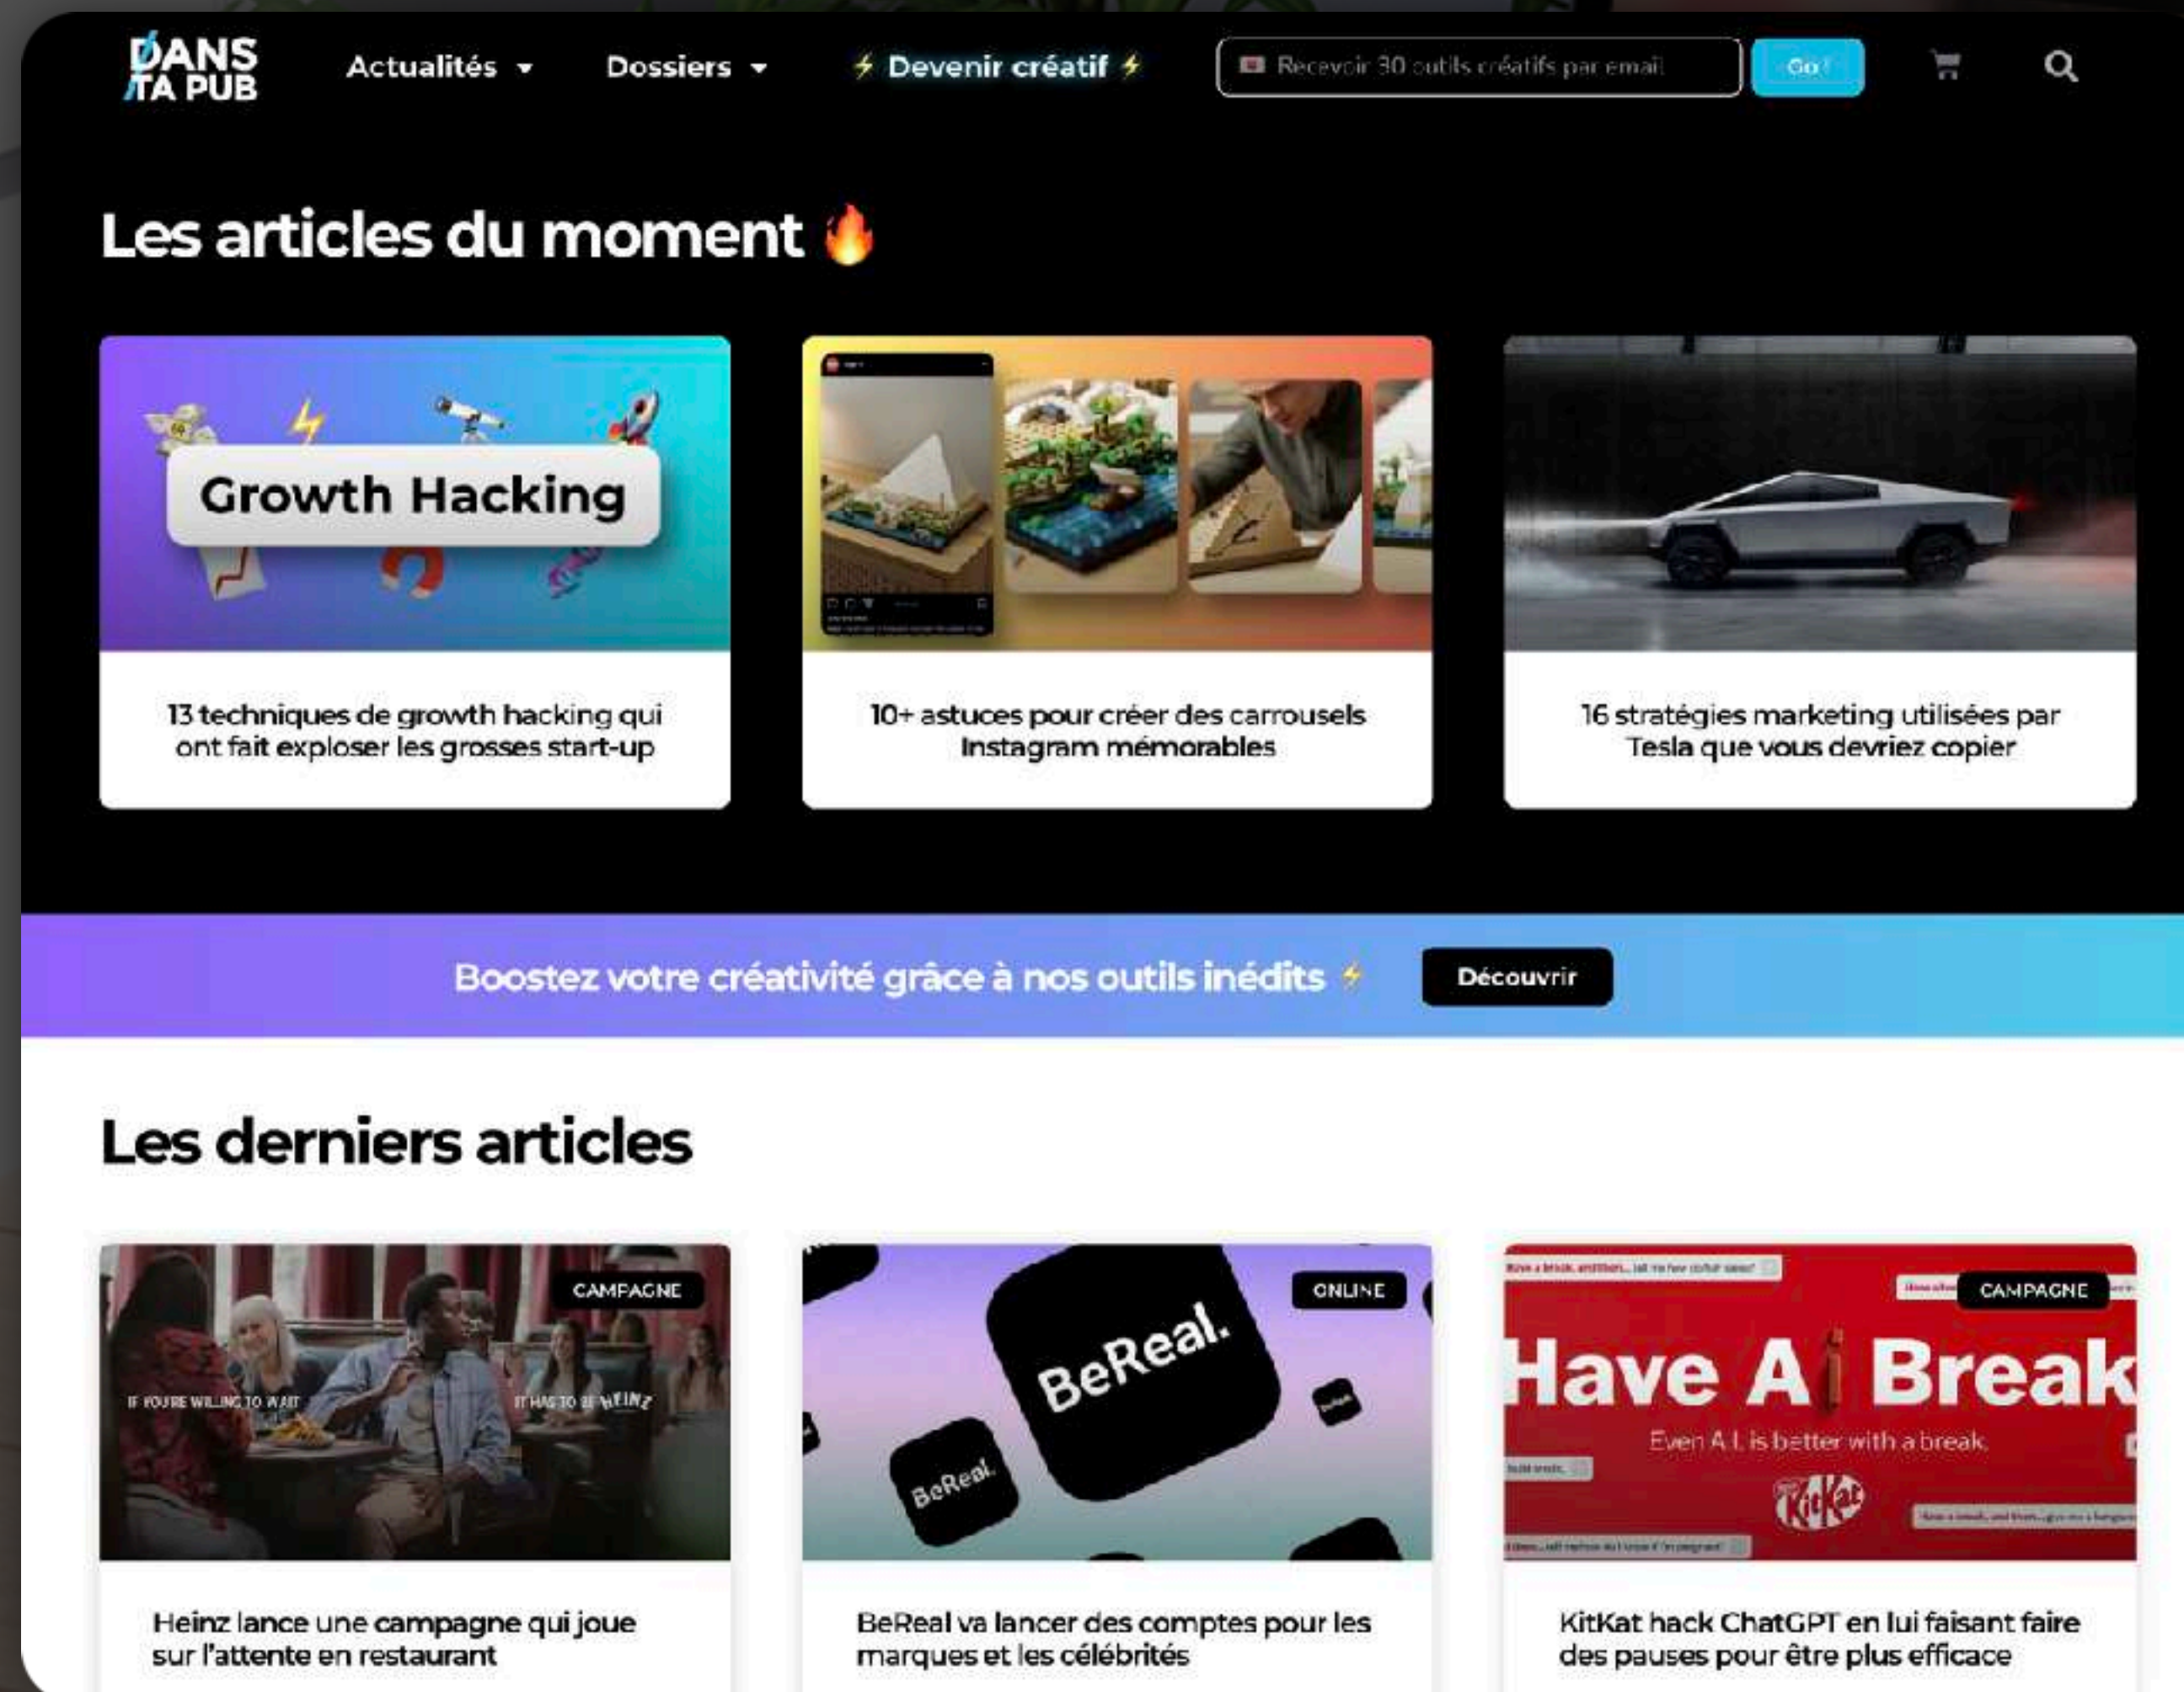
DANS TA PUB

Actualités ▾ Dossiers ▾ ⚡ Devenir créatif ⚡ Recevoir 30 outils créatifs par email Go !

Les articles du moment 🔥

Growth Hacking

13 techniques de growth hacking qui ont fait exploser les grosses start-up

10+ astuces pour créer des carrousels Instagram mémorables

16 stratégies marketing utilisées par Tesla que vous devriez copier

Boostez votre créativité grâce à nos outils inédits ⚡ Découvrir

Les derniers articles

CAMPAGNE

IF YOU'RE WILLING TO WAIT IT HAS TO BE HEINZ

Heinz lance une campagne qui joue sur l'attente en restaurant

ONLINE

BeReal.

BeReal

BeReal va lancer des comptes pour les marques et les célébrités

CAMPAGNE

Have A Break

Even A.I. is better with a break.

KitKat

KitKat hack ChatGPT en lui faisant faire des pauses pour être plus efficace